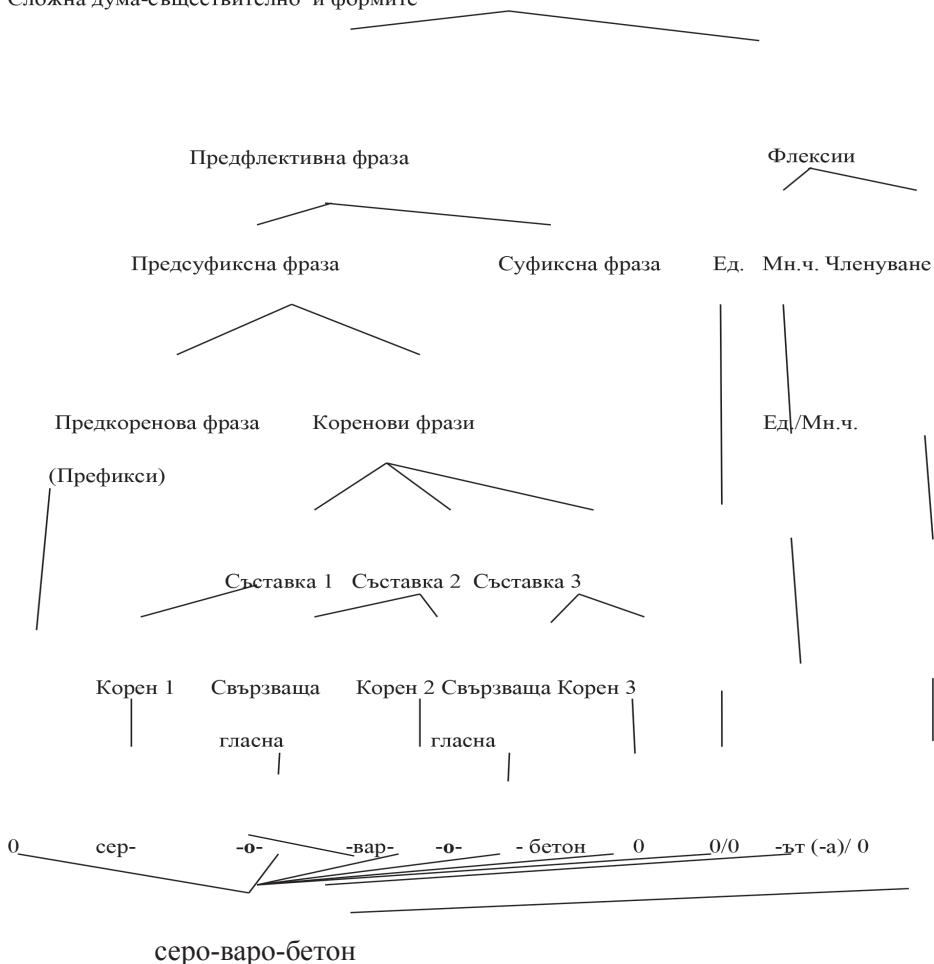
Сложна дума-съществително и формите

Предфлективна фраза

Флексии

Предсуфиксна фраза

Суфиксна фраза

Ед. Мн.ч. Членуване

Предкоренова фраза

Коренови фрази

Ед./Мн.ч.

(Префикси)

Съставка 1 Съставка 2 Съставка 3

Корен 1 Свързваща гласна Корен 2 Свързваща гласна Корен 3

0 сер- **-о-** -вар- **-о-** - бетон 0 0/0 -ът (-а)/ 0

серо-варо-бетон